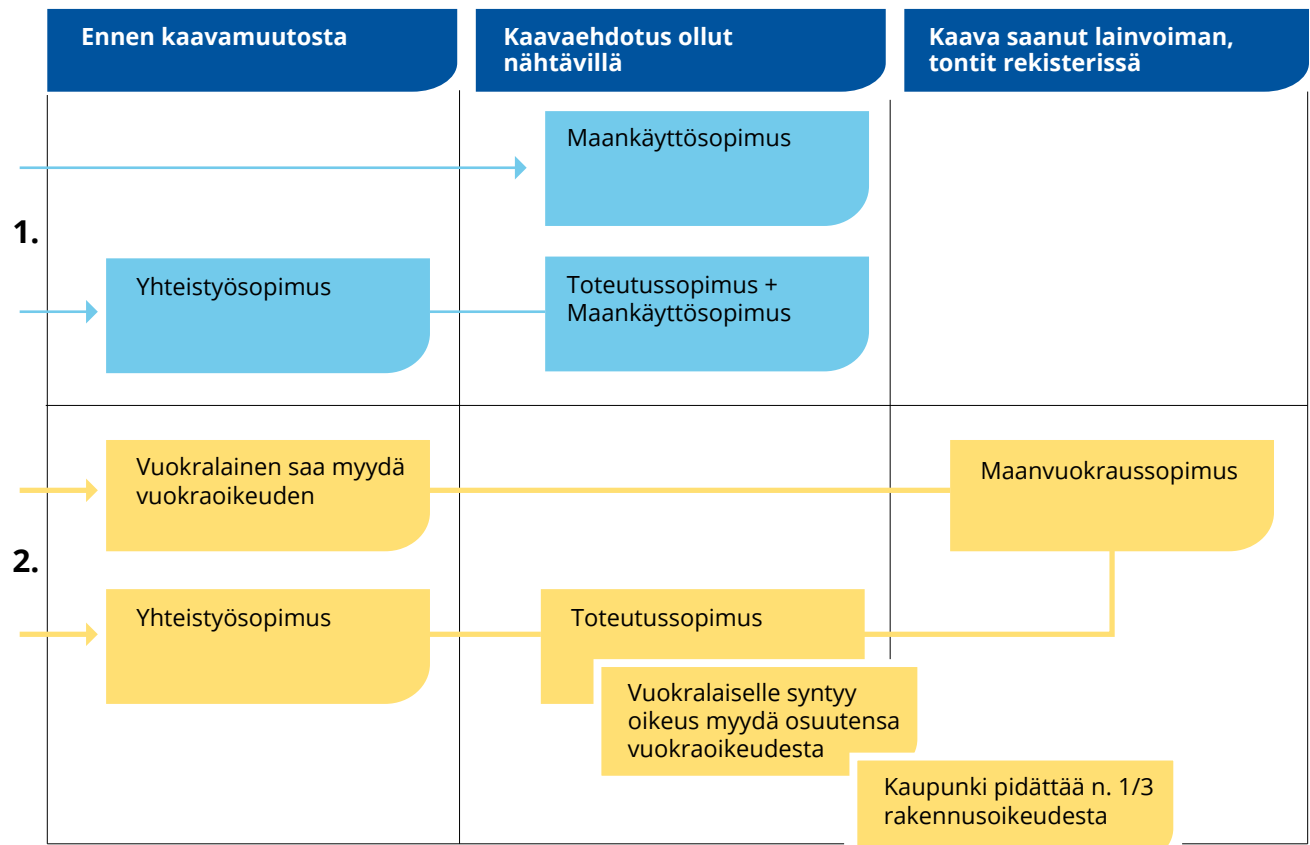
Ennen kaavamuutosta

Kaavaehdotus ollut nähtävillä

Kaava saanut lainvoiman, tontit rekisterissä

1.

Maankäyttösopimus

Yhteistyösopimus

Toteutussopimus + Maankäyttösopimus

2.

Vuokralainen saa myydä vuokraoikeuden

Maanvuokraussopimus

Yhteistyösopimus

Toteutussopimus

Vuokralaiselle syntyy oikeus myydä osuutensa vuokraoikeudesta

Kaupunki pidättää n. 1/3 rakennusoikeudesta